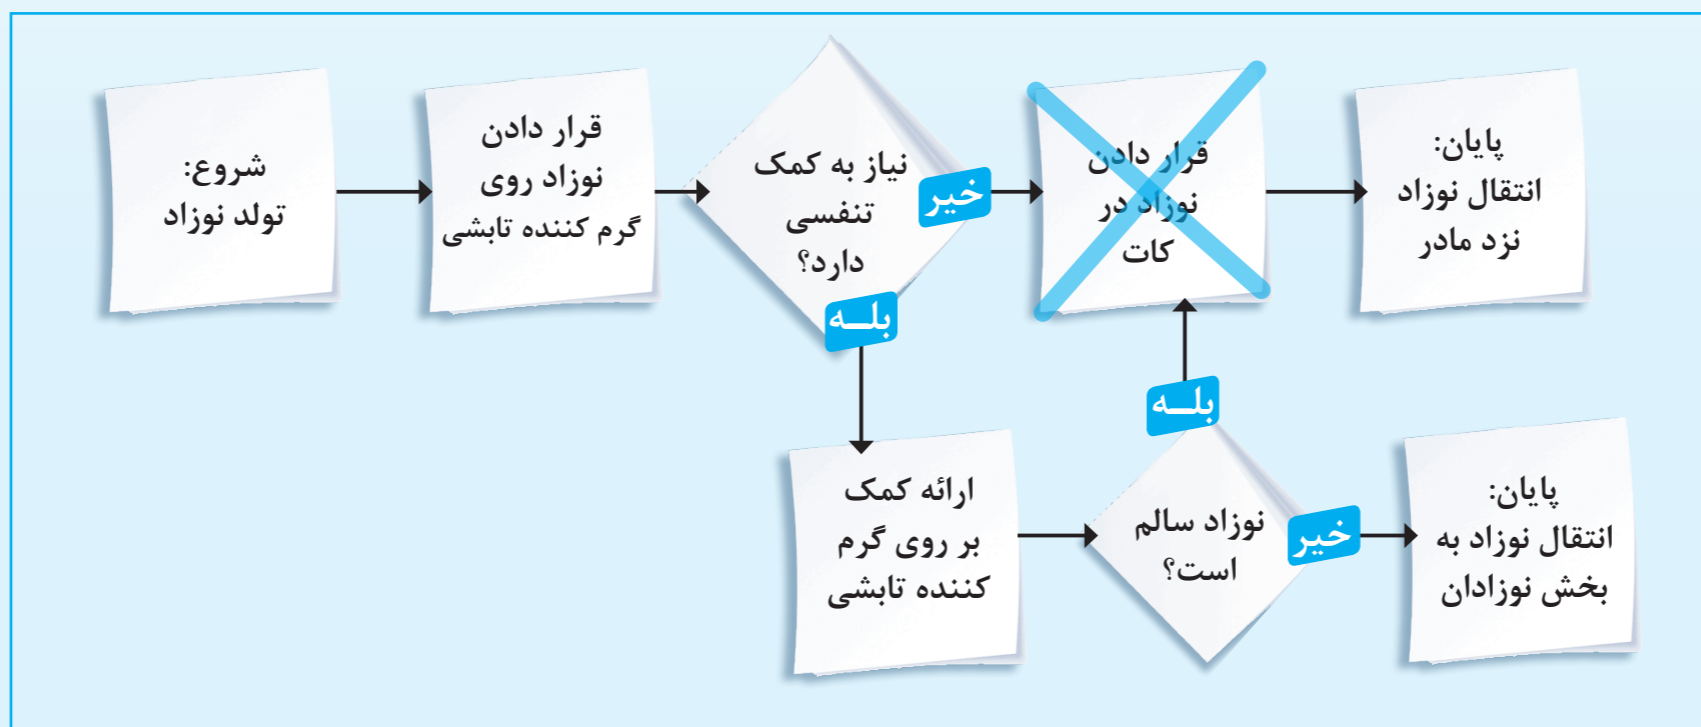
شروع:
تولد نوزاد

قرار دادن
نوزاد روی
گرم کننده تابشی

نیاز به کمک
تنفسی
دارد؟

خیر

قرار دادن
نوزاد در
کات

پایان:
انتقال نوزاد
نزد مادر

بلـه

بلـه

ارائه کمک
بر روی گرم
کننده تابشی

نوزاد سالم
است؟

خیر

پایان:
انتقال نوزاد به
بخش نوزادان